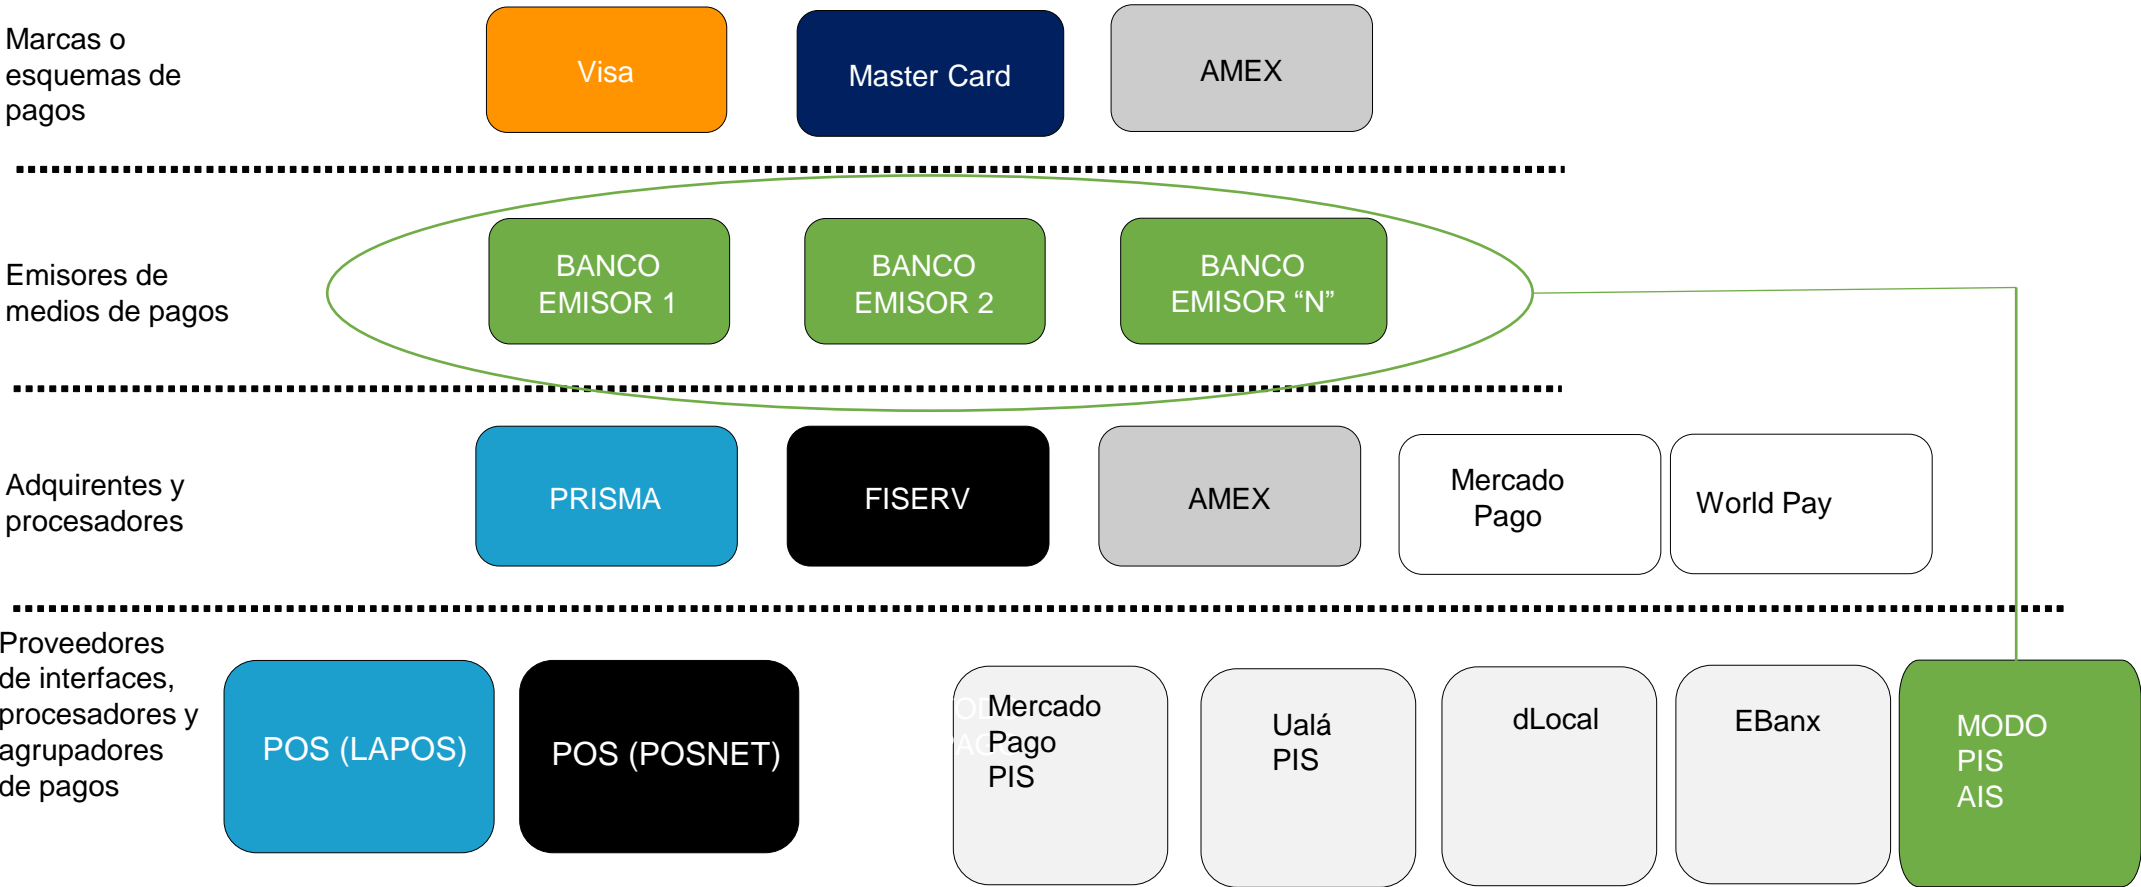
Marcas o esquemas de pagos

Visa

Master Card

AMEX

Emisores de medios de pagos

BANCO EMISOR 1

BANCO EMISOR 2

BANCO EMISOR “N”

Adquirentes y procesadores

PRISMA

FISERV

AMEX

Mercado Pago

World Pay

Proveedores de interfaces, procesadores y agrupadores de pagos

POS (LAPOS)

POS (POSNET)

Mercado Pago PIS

Ualá PIS

dLocal

EBanx

MODO PIS AIS